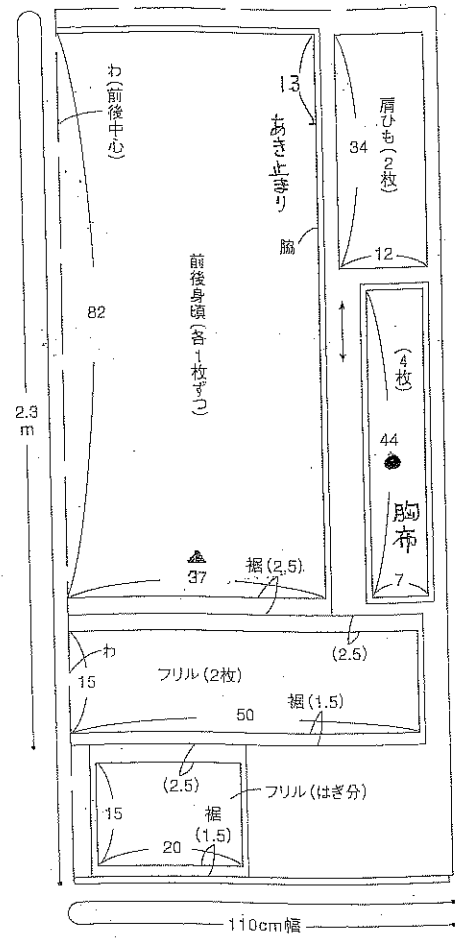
わ(前後中心)

13
あき止まり

脇

前後身頃(各1枚ずつ)

82

2.3 m

37

裾(2.5)

肩ひも(2枚)

34

12

(4枚)

44

胸布

7

わ

(2.5)

フリル(2枚)

15

裾(1.5)

50

(2.5)

フリル(はぎ分)

15

裾

(1.5)

20

110cm幅